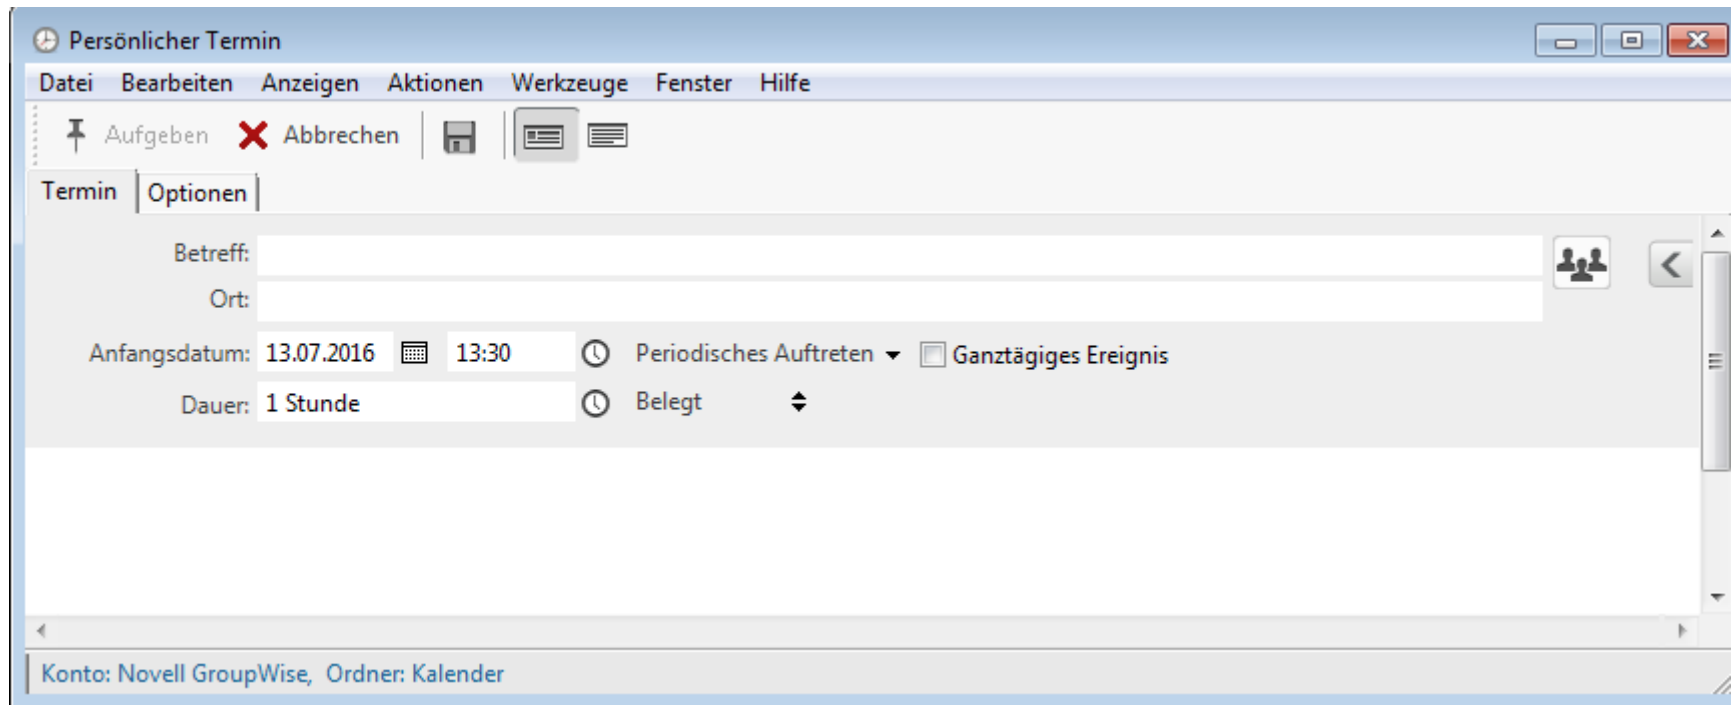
Persönlicher Termin

Datei Bearbeiten Anzeigen Aktionen Werkzeuge Fenster Hilfe

Aufgeben Abbrechen

Termin Optionen

Betreff:

Ort:

Anfangsdatum: 13.07.2016 13:30 Periodisches Auftreten Ganztägiges Ereignis

Dauer: 1 Stunde Belegt

Konto: Novell GroupWise, Ordner: Kalender